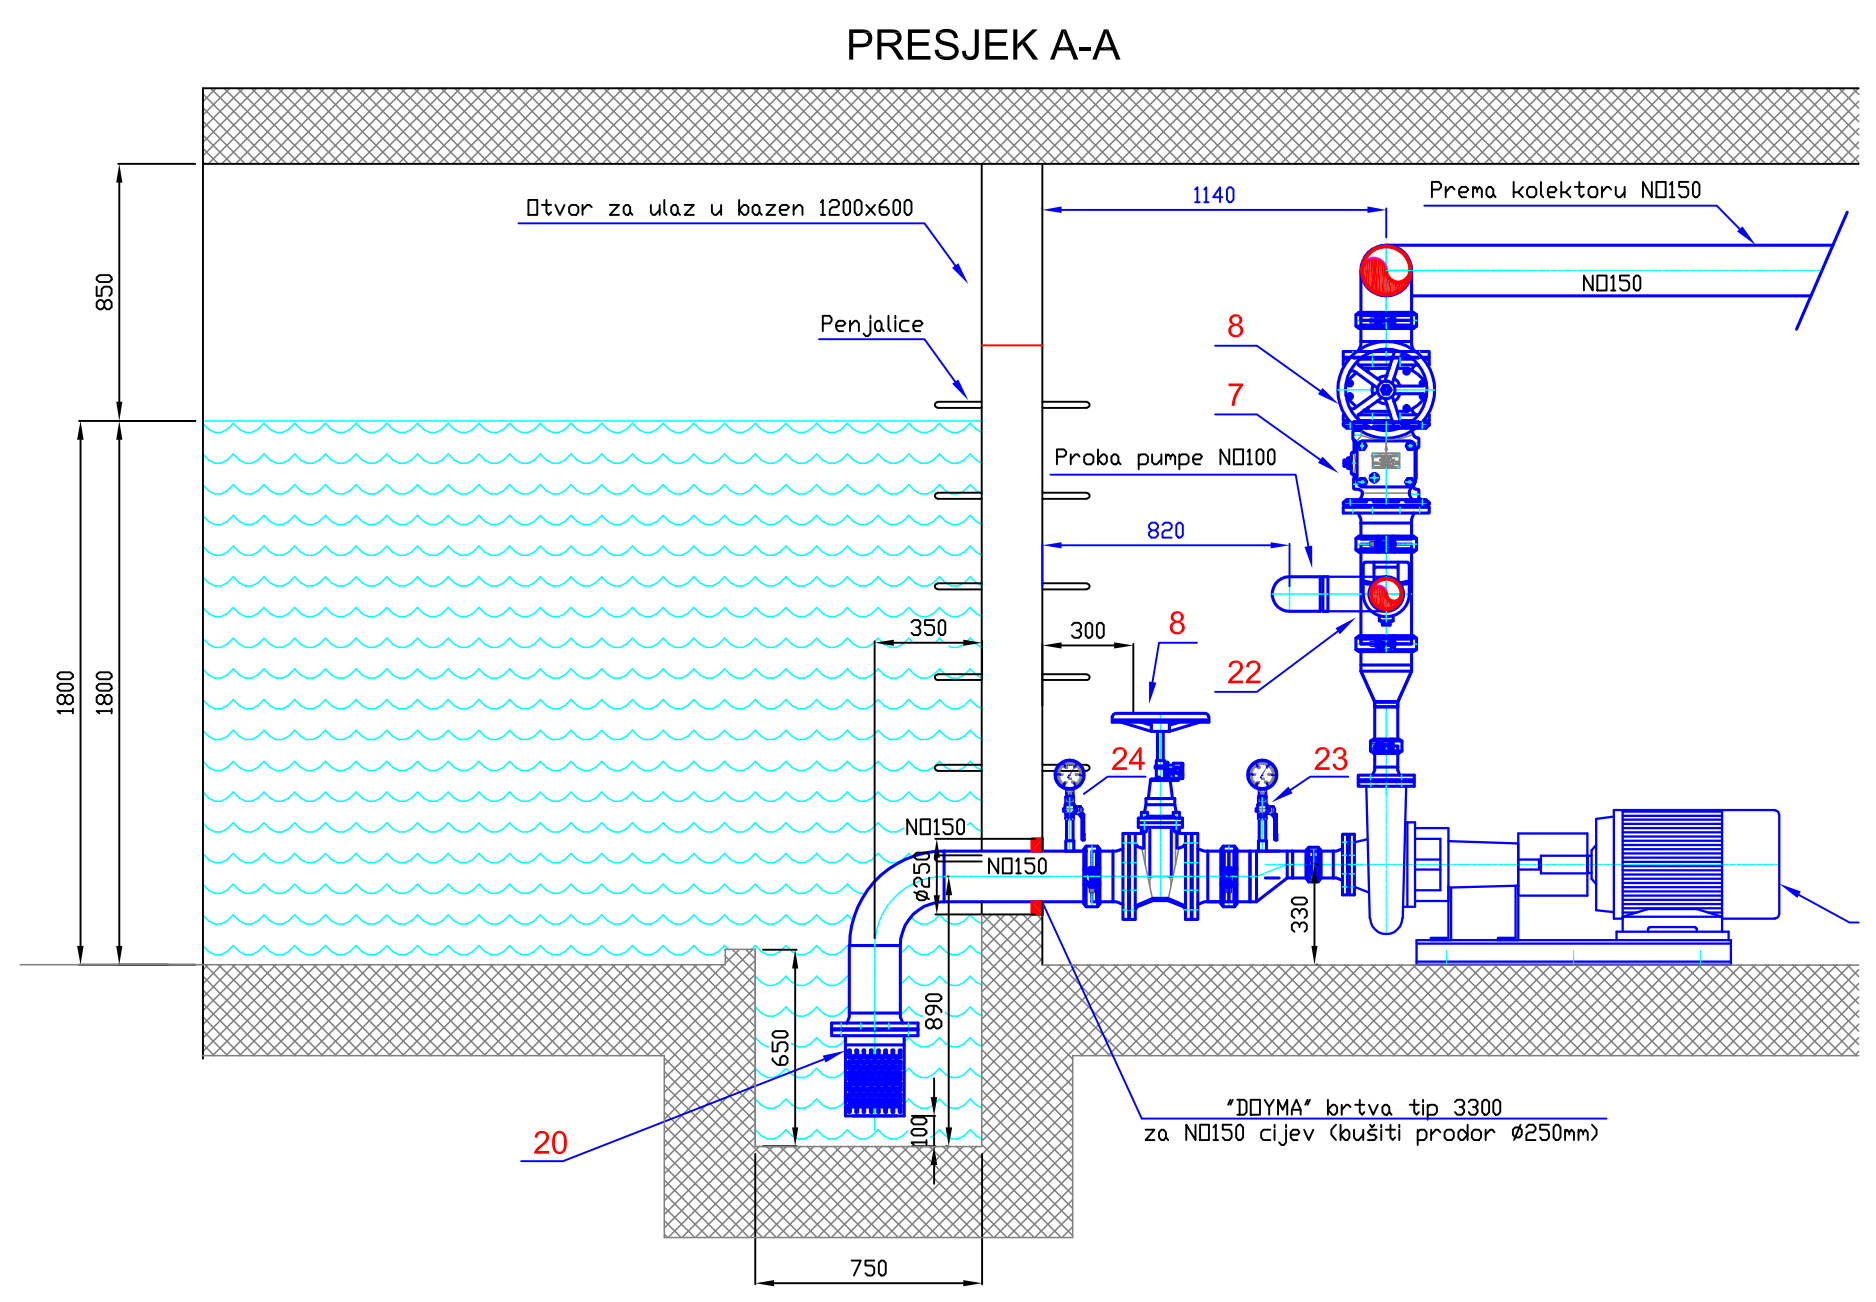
PRESJEK A-A

850

1800

1800

Otvor za ulaz u bazen 1200x600

Penjalice

1140

Prema kolektoru N□150

N□150

8

7

Proba pumpe N□100

820

350

300

8

22

24

23

N□150

N□150

ø250

330

890

650

100

20

750

"D□YMA" brtva tip 3300
za N□150 cijev (bušiti prodor ø250mm)